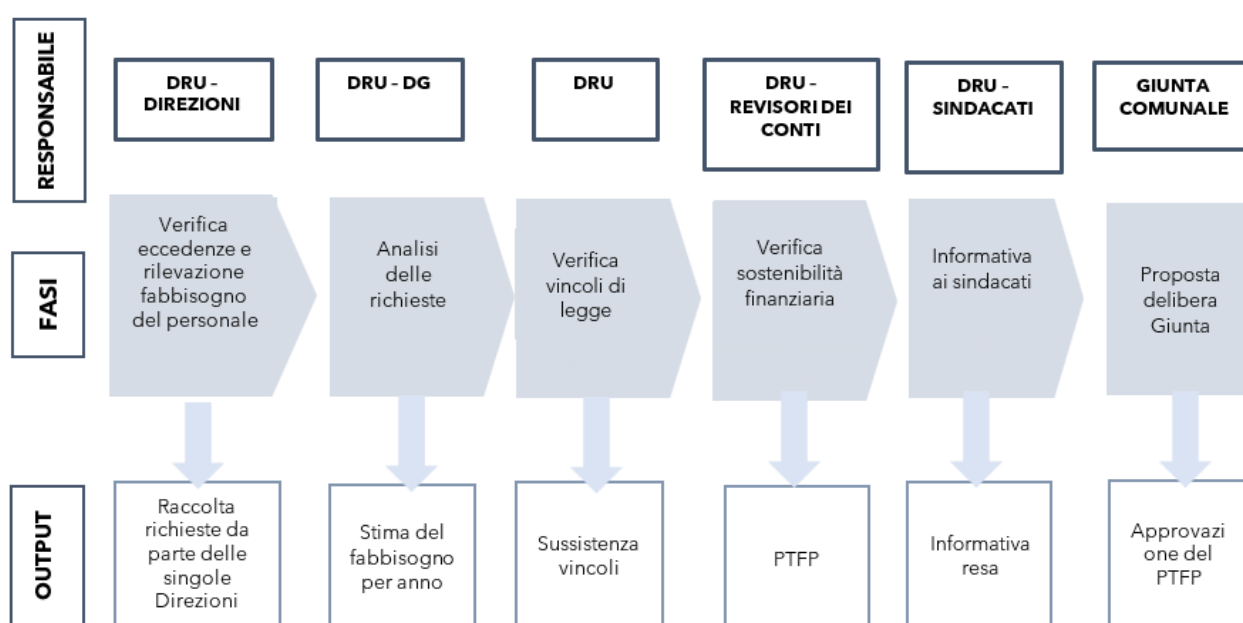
RESPONSABILE

DRU - DIREZIONI

DRU - DG

DRU

DRU - REVISORI DEI CONTI

DRU - SINDACATI

GIUNTA COMUNALE

FASI

Verifica eccedenze e rilevazione fabbisogno del personale

Analisi delle richieste

Verifica vincoli di legge

Verifica sostenibilità finanziaria

Informativa ai sindacati

Proposta delibera Giunta

OUTPUT

Raccolta richieste da parte delle singole Direzioni

Stima del fabbisogno per anno

Sussistenza vincoli

PTFP

Informativa resa

Approvazi one del PTFP